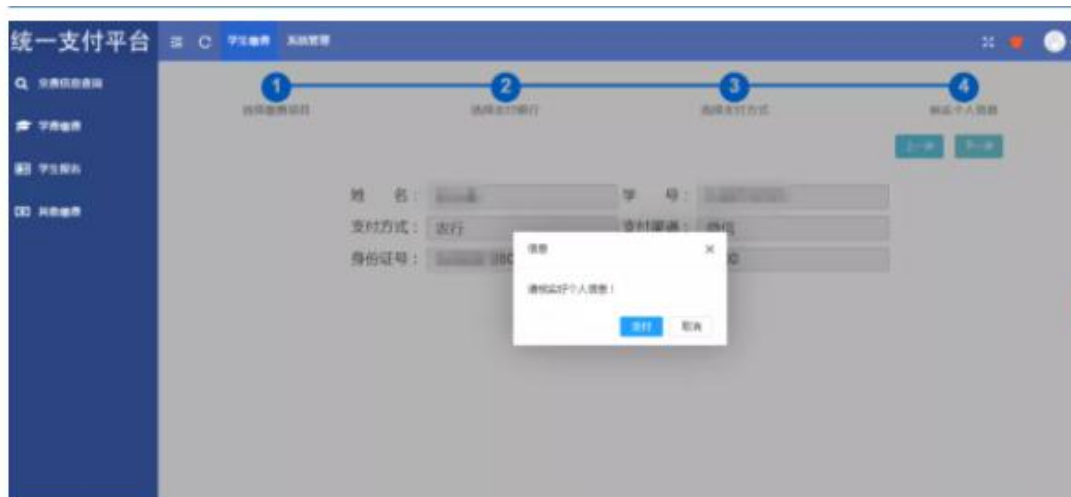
统一支付平台 学生缴费 系统管理

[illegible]

学费缴费

学生报名

其他缴费

1 选择缴费项目

2 选择支付银行

3 选择支付方式

4 确认个人信息

上一步 下一步

姓 名： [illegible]

学 号： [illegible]

支付方式： 农行

支付渠道： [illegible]

身份证号： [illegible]

信息

请核实好个人信息！

支付 取消